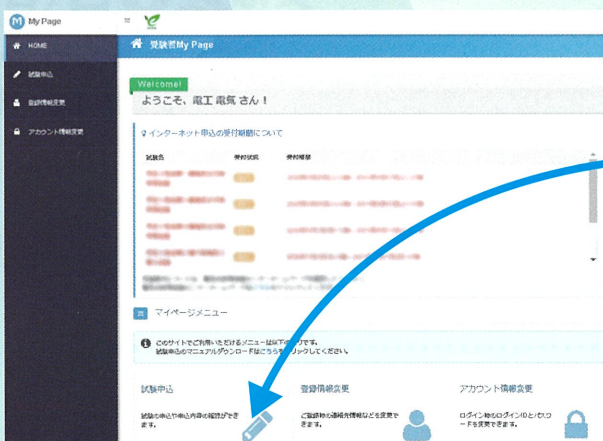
My Page

HOME

試験申込

登録情報変更

アカウント情報変更

受験者My Page

Welcome!

ようこそ、電工 電気 さん！

インターネット申込の受付期間について

試験名

受付状況

受付期間

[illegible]

マイページメニュー

このサイトでご利用いただけるメニューは以下のとおりです。
試験申込のマニュアルダウンロードはこちらをクリックしてください。

試験申込

試験の申込や申込内容の確認ができます。

登録情報変更

ご登録済の連絡先情報などを変更できます。

アカウント情報変更

ログイン時のログインIDとパスワードを変更できます。